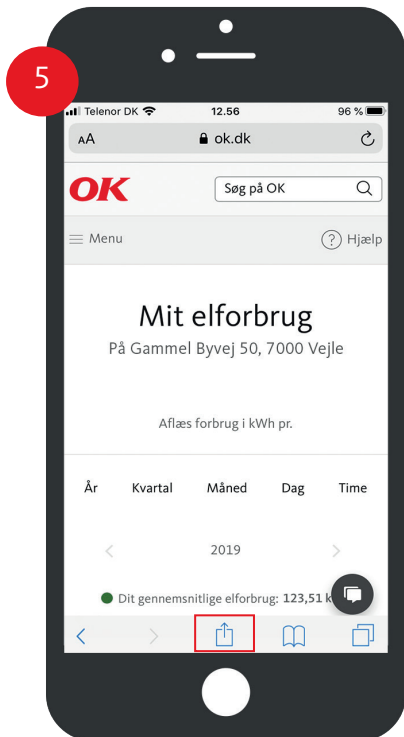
5

Telenor DK 12.56 96 %

AA ok.dk

OK

Søg på OK

Menu

Hjælp

Mit elforbrug

På Gammel Byvej 50, 7000 Vejle

Aflæs forbrug i kWh pr.

År Kvartal Måned Dag Time

2019

Dit gennemsnitlige elforbrug: 123,51 k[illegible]